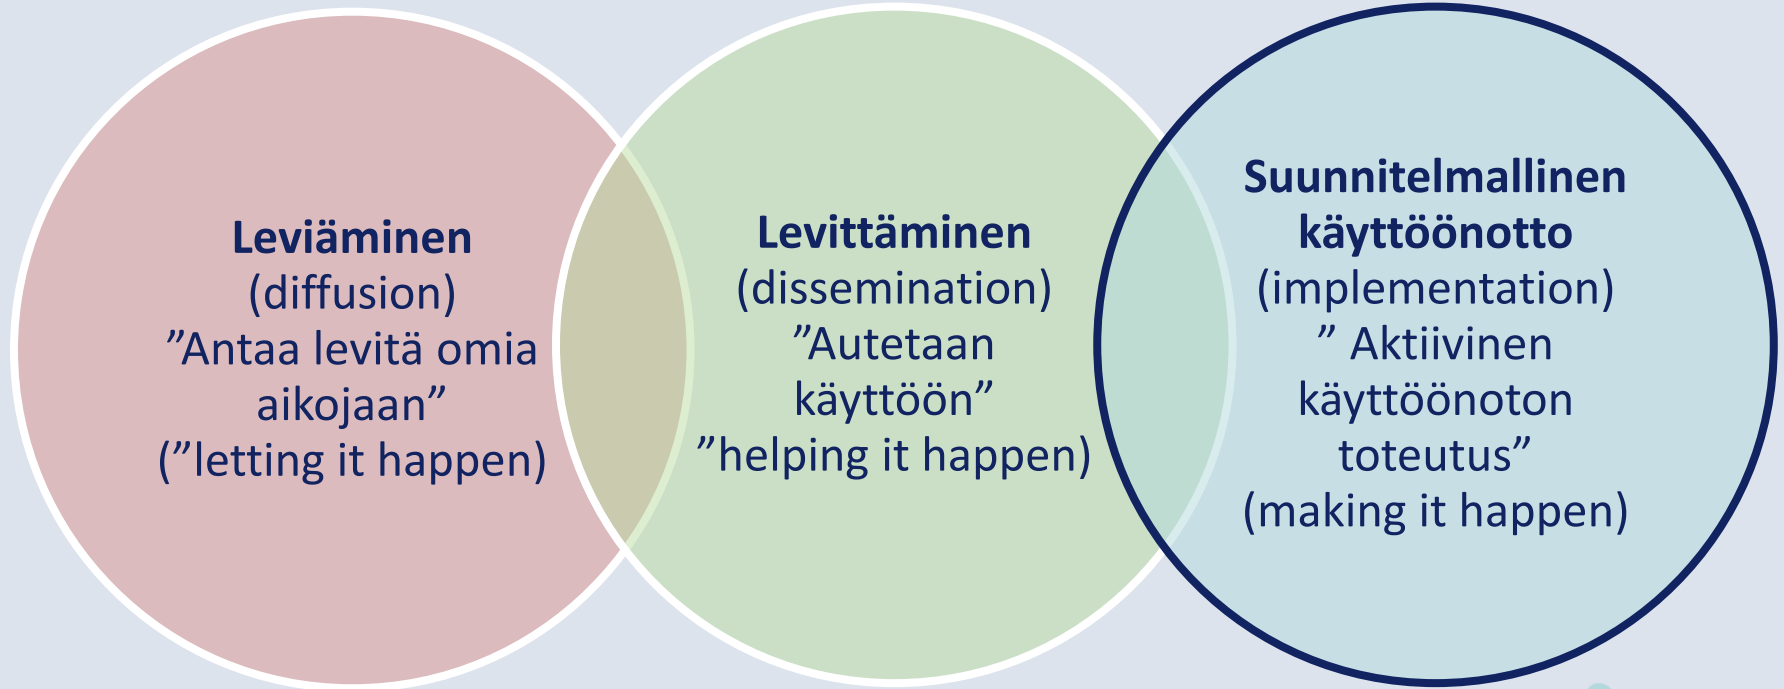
**Leviäminen**
(diffusion)
”Antaa levitä omia aikojaan”
(”letting it happen)

**Levittäminen**
(dissemination)
”Autetaan käyttöön”
”helping it happen)

**Suunnitelmallinen käyttöönotto**
(implementation)
” Aktiivinen käyttöönoton toteutus”
(making it happen)